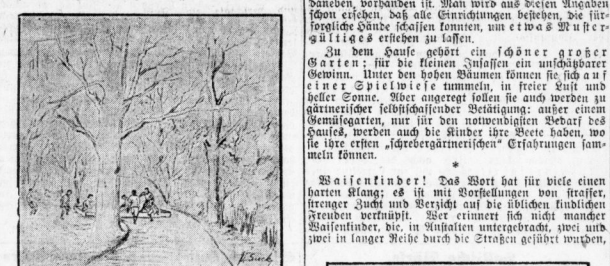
daneben, vorhanden ist. Man wird aus diesen Angaben schon ersehen, daß alle Einrichtungen bestehen, die fürsorgliche Hände schaffen konnten, um etwas Mustergültiges erstehen zu lassen.

Zu dem Hause gehört ein schöner großer Garten; für die kleinen Insassen ein unschätzbarer Gewinn. Unter den hohen Bäumen können sie sich auf einer Spielwiese tummeln, in freier Luft und heller Sonne. Aber angeregt sollen sie auch werden zu gärtnerischer selbstschaffender Betätigung: außer einem Gemüsegarten, nur für den notwendigsten Bedarf des Hauses, werden auch die Kinder ihre Beete haben, wo sie ihre ersten „schrebergärtnerischen" Erfahrungen sammeln können.

*

Waisenkinder! Das Wort hat für viele einen harten Klang; es ist mit Vorstellungen von straffer, strenger Zucht und Verzicht auf die üblichen kindlichen Freuden verknüpft. Wer erinnert sich nicht mancher Waisenkinder, die, in Anstalten untergebracht, zwei und zwei in langer Reihe durch die Straßen geführt wurden,

H. Sueck